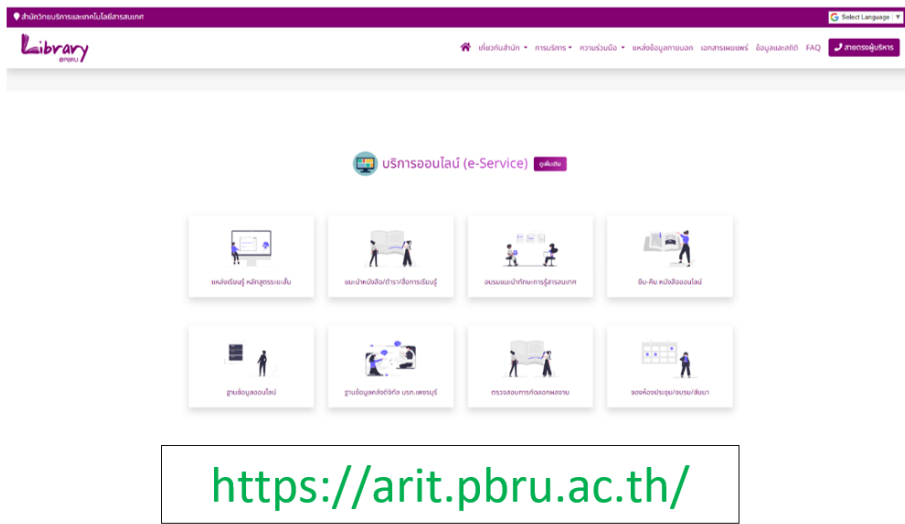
สำนักวิทยบริการและเทคโนโลยีสารสนเทศ

Select Language ▼

Library
ARIT PBRU

เกี่ยวกับสำนัก ▾ การบริการ ▾ ความร่วมมือ ▾ แหล่งข้อมูลภายนอก เอกสารเผยแพร่ ข้อมูลและสถิติ FAQ สายตรงผู้บริหาร

บริการออนไลน์ (e-Service) ดูเพิ่มเติม

แหล่งเรียนรู้ หลักสูตรระยะสั้น

แนะนำหนังสือ/ตำรา/สื่อการเรียนรู้

อบรมและนำทักษะการรู้สารสนเทศ

ยืม-คืน หนังสือออนไลน์

ฐานข้อมูลออนไลน์

ฐานข้อมูลคลังดิจิทัล มรภ.เพชรบุรี

ตรวจสอบการคัดลอกผลงาน

จองห้องประชุม/อบรม/สัมมนา

https://arit.pbru.ac.th/